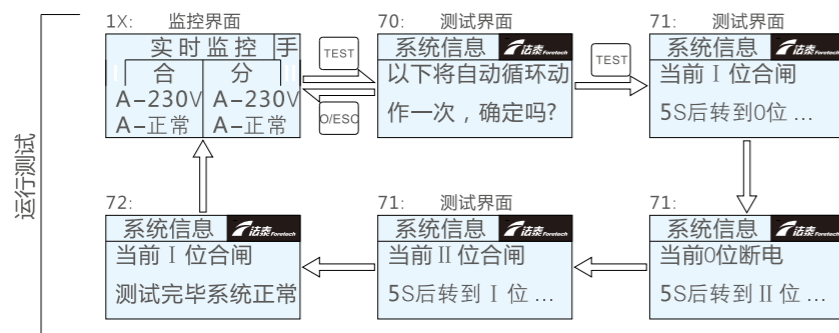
运行测试

1X: 监控界面
实时监控 手
合 分
A–230V A–230V
A–正常 A–正常

TEST
O/ESC

70: 测试界面
系统信息 洁泰 Foretech
以下将自动循环动作一次，确定吗?

TEST

71: 测试界面
系统信息 洁泰 Foretech
当前 I 位合闸
5S后转到0位 ...

72:
系统信息 洁泰 Foretech
当前 I 位合闸
测试完毕系统正常

71: 测试界面
系统信息 洁泰 Foretech
当前 II 位合闸
5S后转到 I 位 ...

71:
系统信息 洁泰 Foretech
当前0位断电
5S后转到 II 位 ...